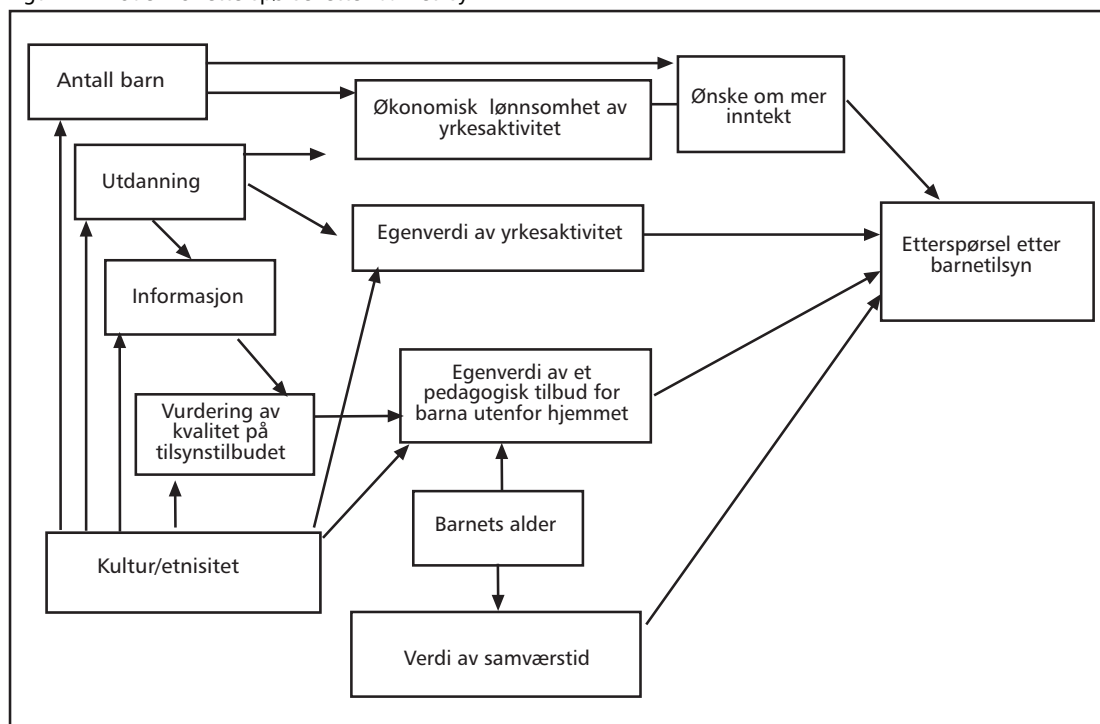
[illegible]

Antall barn

Økonomisk lønnsomhet av yrkesaktivitet

Ønske om mer inntekt

Utdanning

Egenverdi av yrkesaktivitet

Etterspørsel etter barnetilsyn

Informasjon

Egenverdi av et pedagogisk tilbud for barna utenfor hjemmet

Vurdering av kvalitet på tilsynstilbudet

Barnets alder

Kultur/etnisitet

Verdi av samværstid